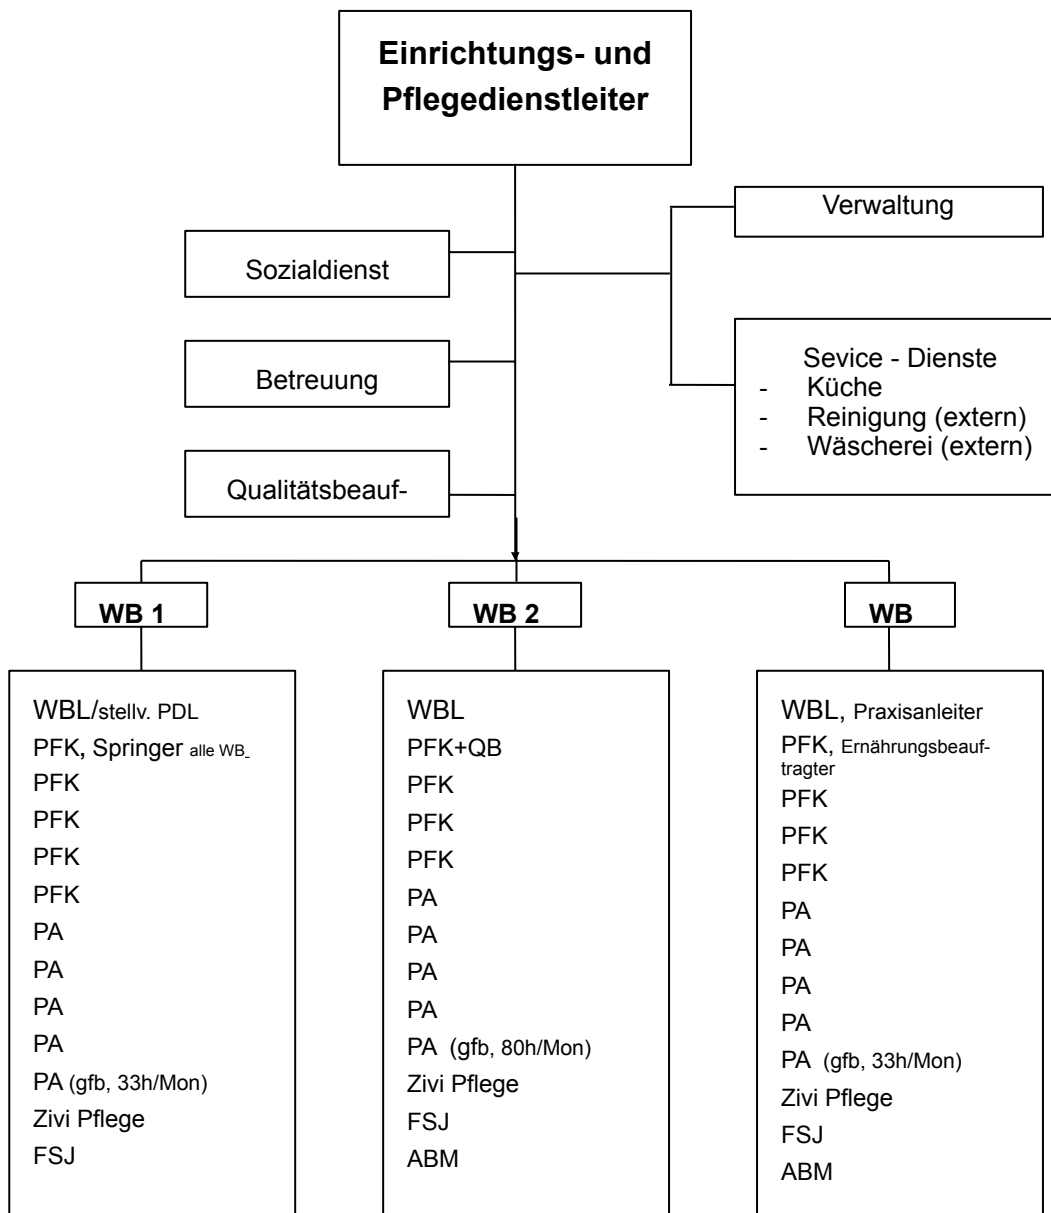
Einrichtungs- und Pflegedienstleiter

Verwaltung

Sozialdienst

Sevice - Dienste
- Küche
- Reinigung (extern)
- Wäscherei (extern)

Betreuung

Qualitätsbeauf-

WB 1

WB 2

WB

WBL/stellv. PDL
PFK, Springer alle WB
PFK
PFK
PFK
PFK
PA
PA
PA
PA
PA (gfb, 33h/Mon)
Zivi Pflege
FSJ

WBL
PFK+QB
PFK
PFK
PFK
PA
PA
PA
PA
PA (gfb, 80h/Mon)
Zivi Pflege
FSJ
ABM

WBL, Praxisanleiter
PFK, Ernährungsbeauftragter
PFK
PFK
PFK
PA
PA
PA
PA
PA (gfb, 33h/Mon)
Zivi Pflege
FSJ
ABM